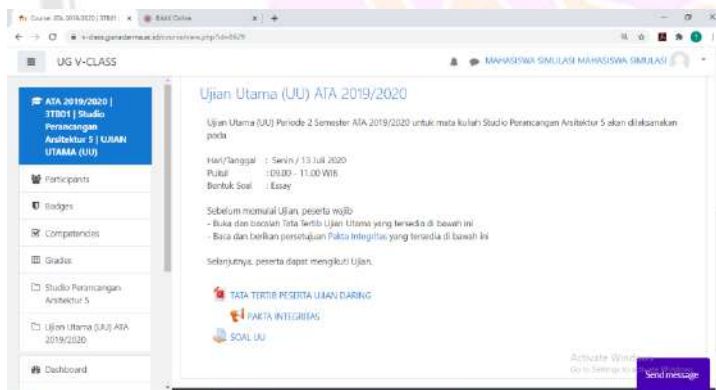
Course: ATA 2019/2020 | 3TB01 ×
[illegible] Online ×
v-class.gunadarma.ac.id/course/view.php?id=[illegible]

UG V-CLASS
MAHASISWA SIMULASI MAHASISWA SIMULASI

ATA 2019/2020 | 3TB01 | Studio Perancangan Arsitektur 5 | UJIAN UTAMA (UU)
Participants
Badges
Competencies
Grades
Studio Perancangan Arsitektur 5
Ujian Utama (UU) ATA 2019/2020
Dashboard

Ujian Utama (UU) ATA 2019/2020

Ujian Utama (UU) Periode 2 Semester ATA 2019/2020 untuk mata kuliah Studio Perancangan Arsitektur 5 akan dilaksanakan pada

Hari/Tanggal : Senin / 13 Juli 2020
Pukul : 09.00 - 11.00 WIB
Bentuk Soal : Essay

Sebelum memulai Ujian, peserta wajib
- Buka dan bacalah Tata Tertib Ujian Utama yang tersedia di bawah ini
- Baca dan berikan persetujuan Pakta Integritas yang tersedia di bawah ini

Selanjutnya, peserta dapat mengikuti Ujian.

TATA TERTIB PESERTA UJIAN DARING
PAKTA INTEGRITAS
SOAL UU

Activate Windows
Go to Settings to activate Windows.
Send message